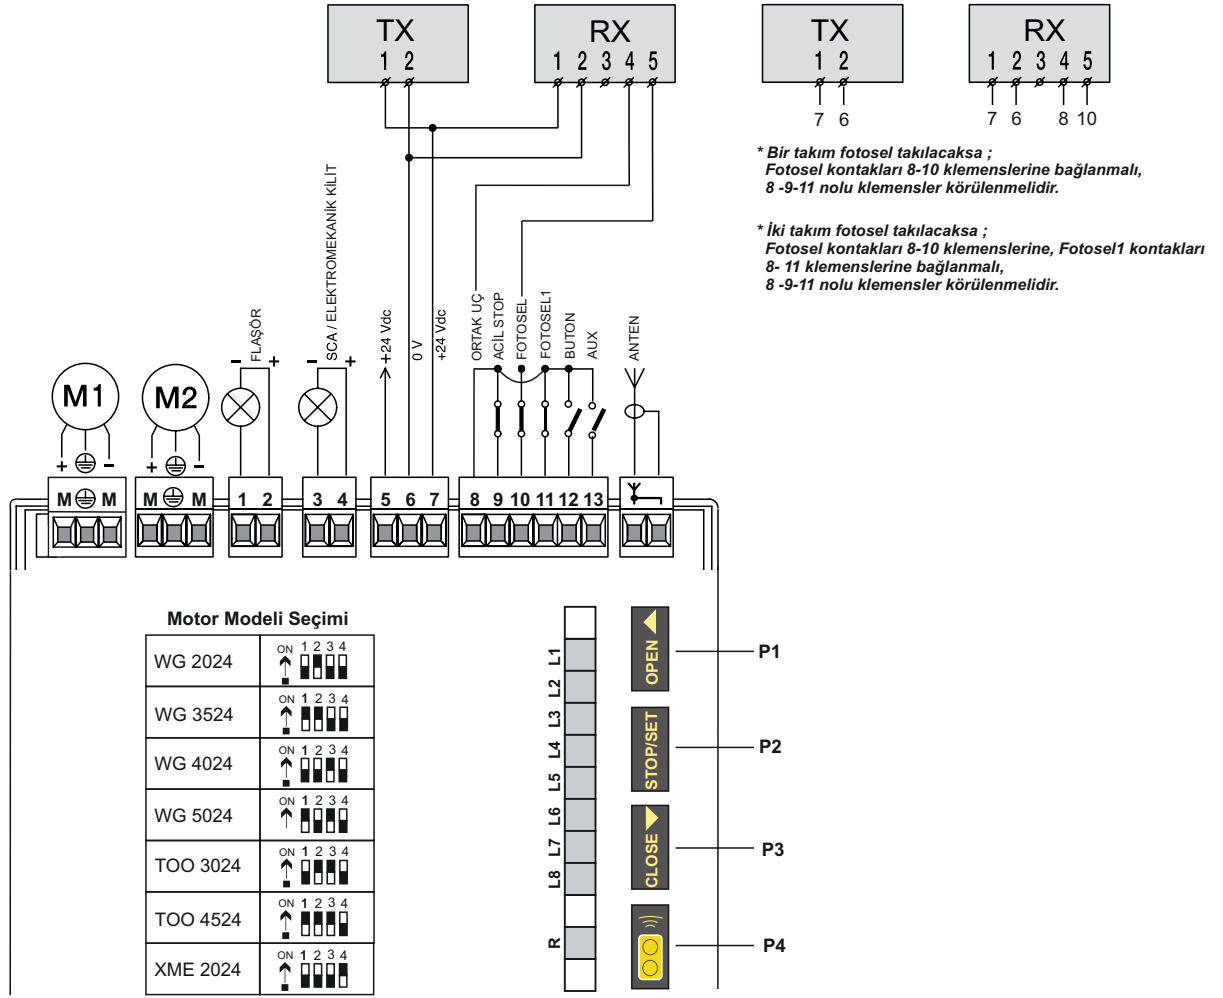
TX
1 2

RX
1 2 3 4 5

TX
1 2
7 6

RX
1 2 3 4 5
7 6 8 10

* Bir takım fotosel takılacaksa ; Fotosel kontakları 8-10 klemenslerine bağlanmalı, 8 -9-11 nolu klemensler körülenmelidir.

* İki takım fotosel takılacaksa ; Fotosel kontakları 8-10 klemenslerine, Fotosel1 kontakları 8- 11 klemenslerine bağlanmalı, 8 -9-11 nolu klemensler körülenmelidir.

M1
M2
+ -
+ -
- FLAŞÖR +
- SCA / ELEKTROMEKANİK KİLİT +
+24 Vdc
0 V
+24 Vdc
ORTAK UÇ
ACİL STOP
FOTOSEL
FOTOSEL1
BUTON
AUX
ANTEN

M M M M 1 2 3 4 5 6 7 8 9 10 11 12 13

Motor Modeli Seçimi

| | |
|---|---|
| WG 2024 | ON 1 2 3 4 |
| WG 3524 | ON 1 2 3 4 |
| WG 4024 | ON 1 2 3 4 |
| WG 5024 | ON 1 2 3 4 |
| TOO 3024 | ON 1 2 3 4 |
| TOO 4524 | ON 1 2 3 4 |
| XME 2024 | ON 1 2 3 4 |

L1
L2
L3
L4
L5
L6
L7
L8
R

OPEN
STOP/SET
CLOSE

P1
P2
P3
P4